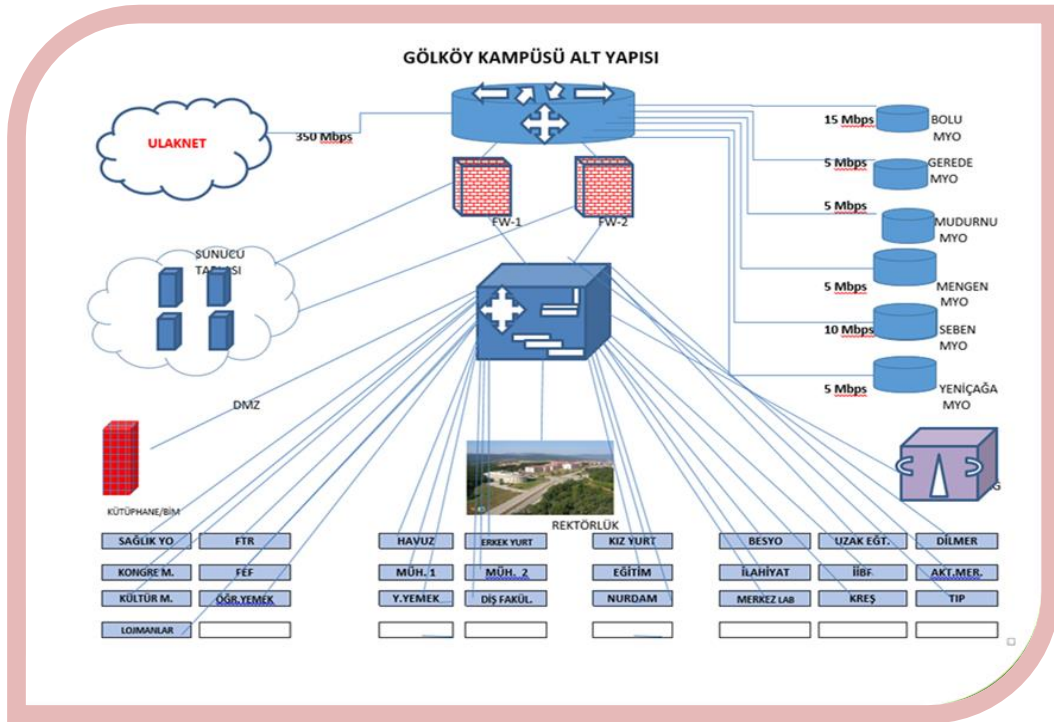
GÖLKÖY KAMPÜSÜ ALT YAPISI

ULAKNET

350 Mbps

15 Mbps BOLU MYO

5 Mbps GEREDE MYO

5 Mbps MUDURNU MYO

5 Mbps MENGEN MYO

10 Mbps SEBEN MYO

5 Mbps YENİÇAĞA MYO

FW-1

FW-2

SUNUCU TARLASI

DMZ

KÜTÜPHANE/BİM

REKTÖRLÜK

G

| SAĞLIK YO | FTR | HAVUZ | ERKEK YURT | KIZ YURT | BESYO | UZAK EĞT. | DİLMER |
|---|---|---|---|---|---|---|---|
| KONGRE M. | FEF | MÜH. 1 | MÜH. 2 | EĞİTİM | İLAHİYAT | İİBF. | AKT.MER. |
| KÜLTÜR M. | ÖĞR.YEMEK | Y.YEMEK | DİŞ FAKÜL. | NURDAM | MERKEZ LAB | KREŞ | TIP |
| LOJMANLAR | | | | | | | |